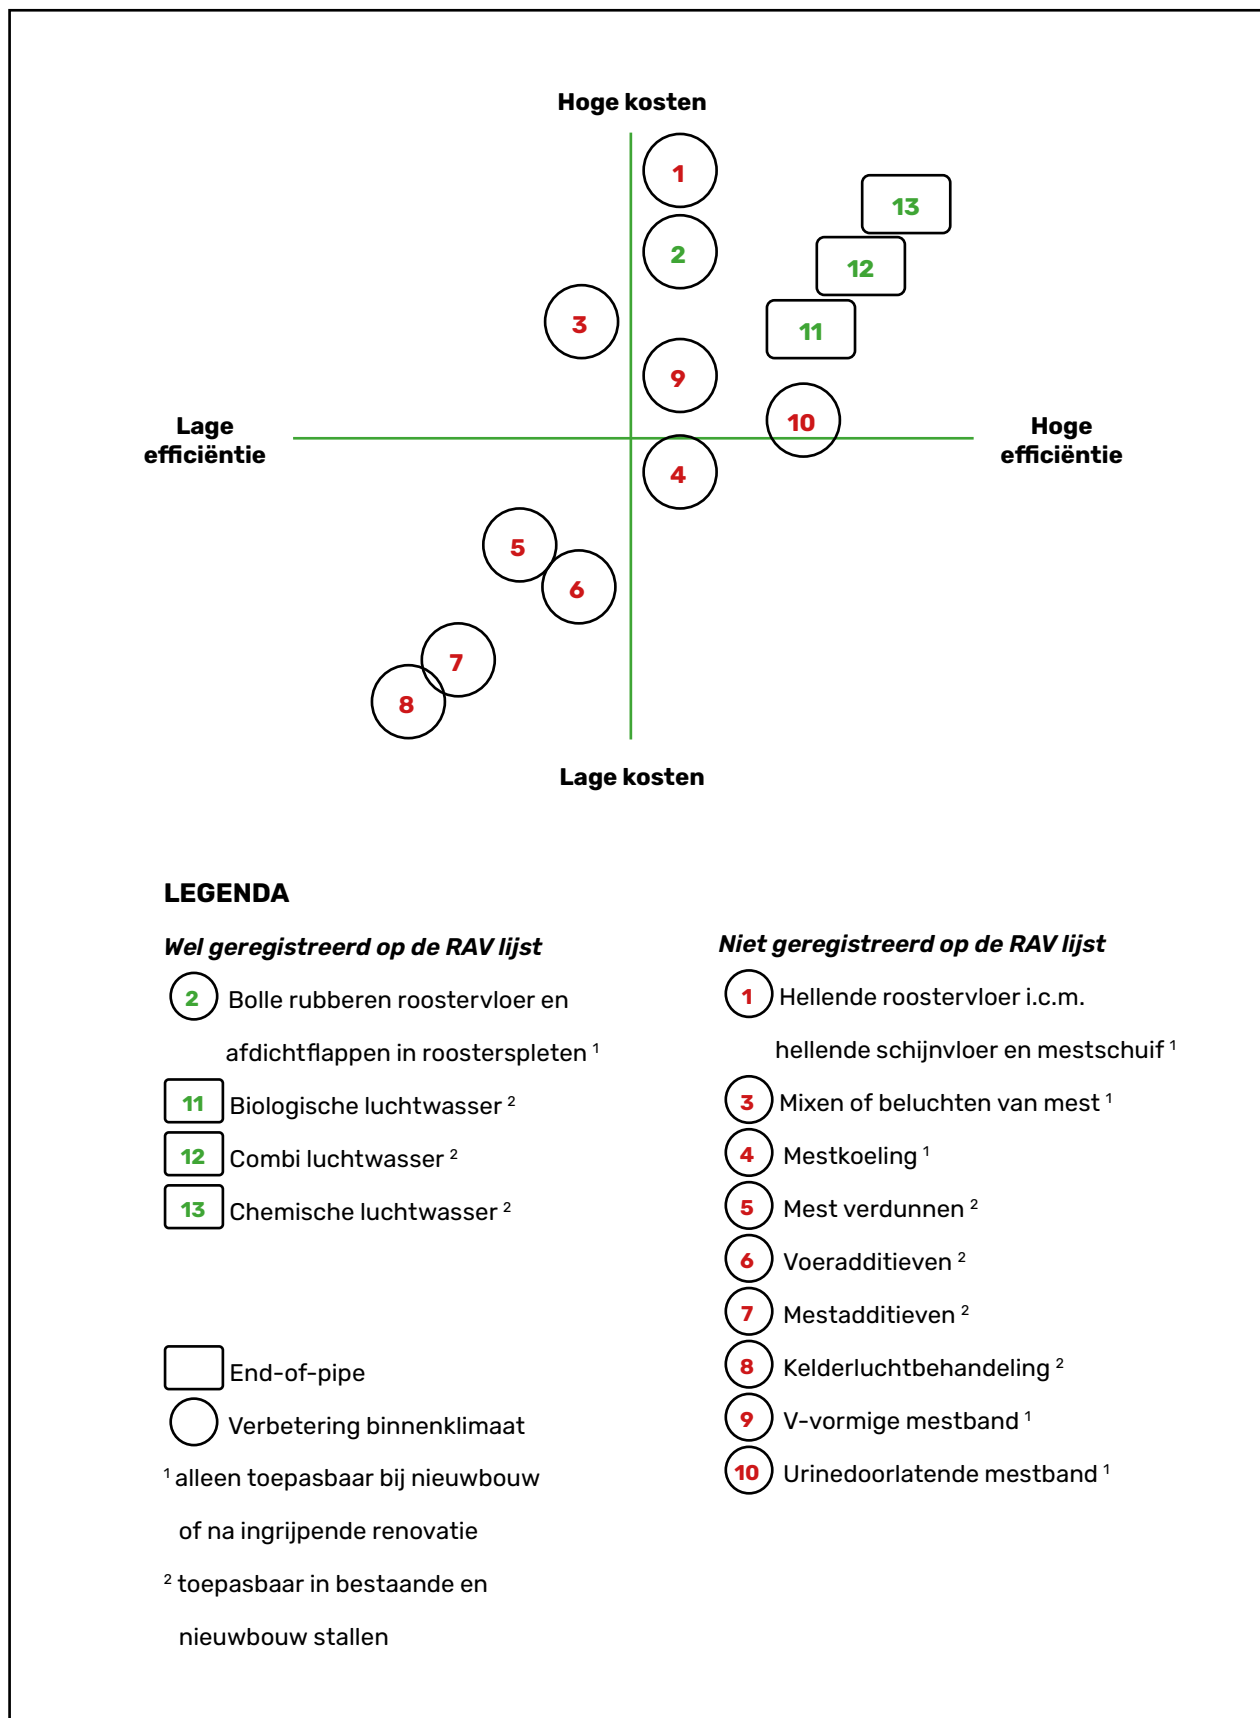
Hoge kosten

1
13
2
12
3
11
9

Lage efficiëntie
10
Hoge efficiëntie
4

5
6
7
8

Lage kosten

LEGENDA

*Wel geregistreerd op de RAV lijst*

2 Bolle rubberen roostervloer en afdichtflappen in roosterspleten $^1$

11 Biologische luchtwasser $^2$

12 Combi luchtwasser $^2$

13 Chemische luchtwasser $^2$

End-of-pipe

Verbetering binnenklimaat

$^1$ alleen toepasbaar bij nieuwbouw of na ingrijpende renovatie

$^2$ toepasbaar in bestaande en nieuwbouw stallen

*Niet geregistreerd op de RAV lijst*

1 Hellende roostervloer i.c.m. hellende schijnvloer en mestschuif $^1$

3 Mixen of beluchten van mest $^1$

4 Mestkoeling $^1$

5 Mest verdunnen $^2$

6 Voeradditieven $^2$

7 Mestadditieven $^2$

8 Kelderluchtbehandeling $^2$

9 V-vormige mestband $^1$

10 Urinedoorlatende mestband $^1$